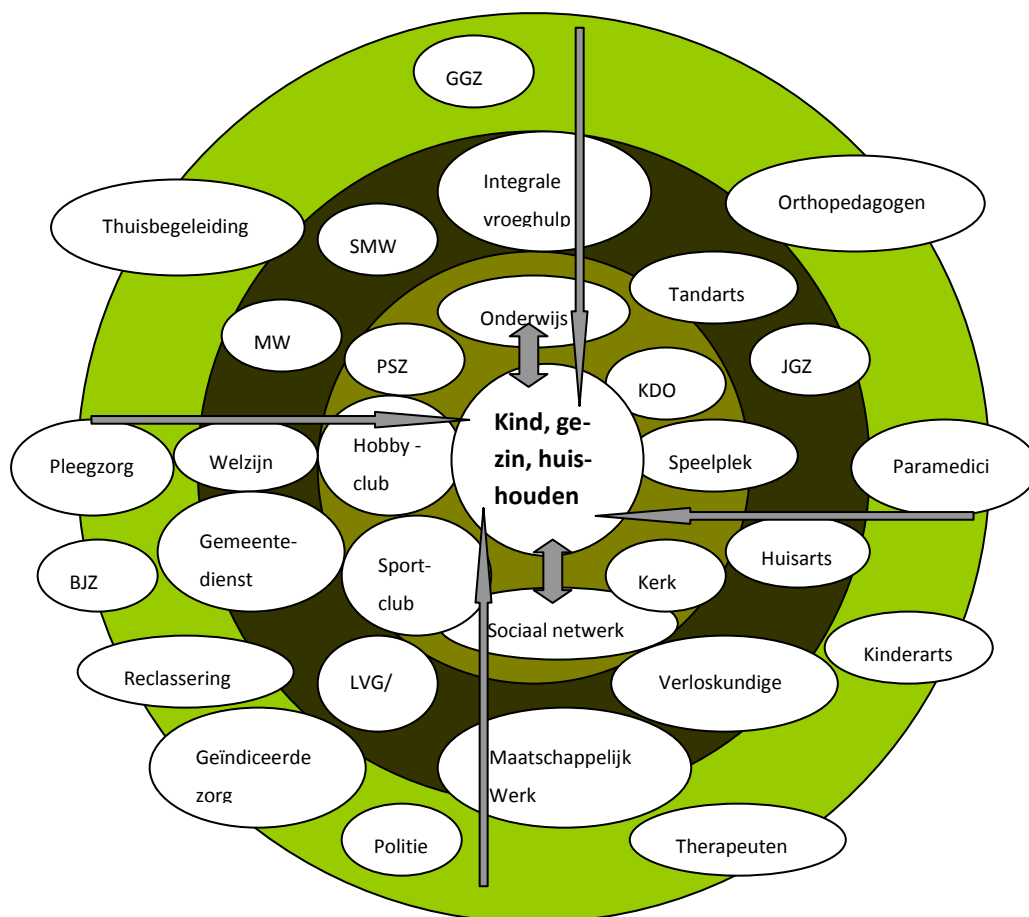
GGZ

Integrale vroeghulp

Thuisbegeleiding

Orthopedagogen

SMW

Tandarts

Onderwijs

MW

PSZ

JGZ

KDO

Kind, gezin, huishouden

Pleegzorg

Welzijn

Hobby - club

Speelplek

Paramedici

Gemeentedienst

Sportclub

Huisarts

BJZ

Kerk

Sociaal netwerk

Kinderarts

Reclassering

LVG/

Verloskundige

Geïndiceerde zorg

Maatschappelijk Werk

Politie

Therapeuten